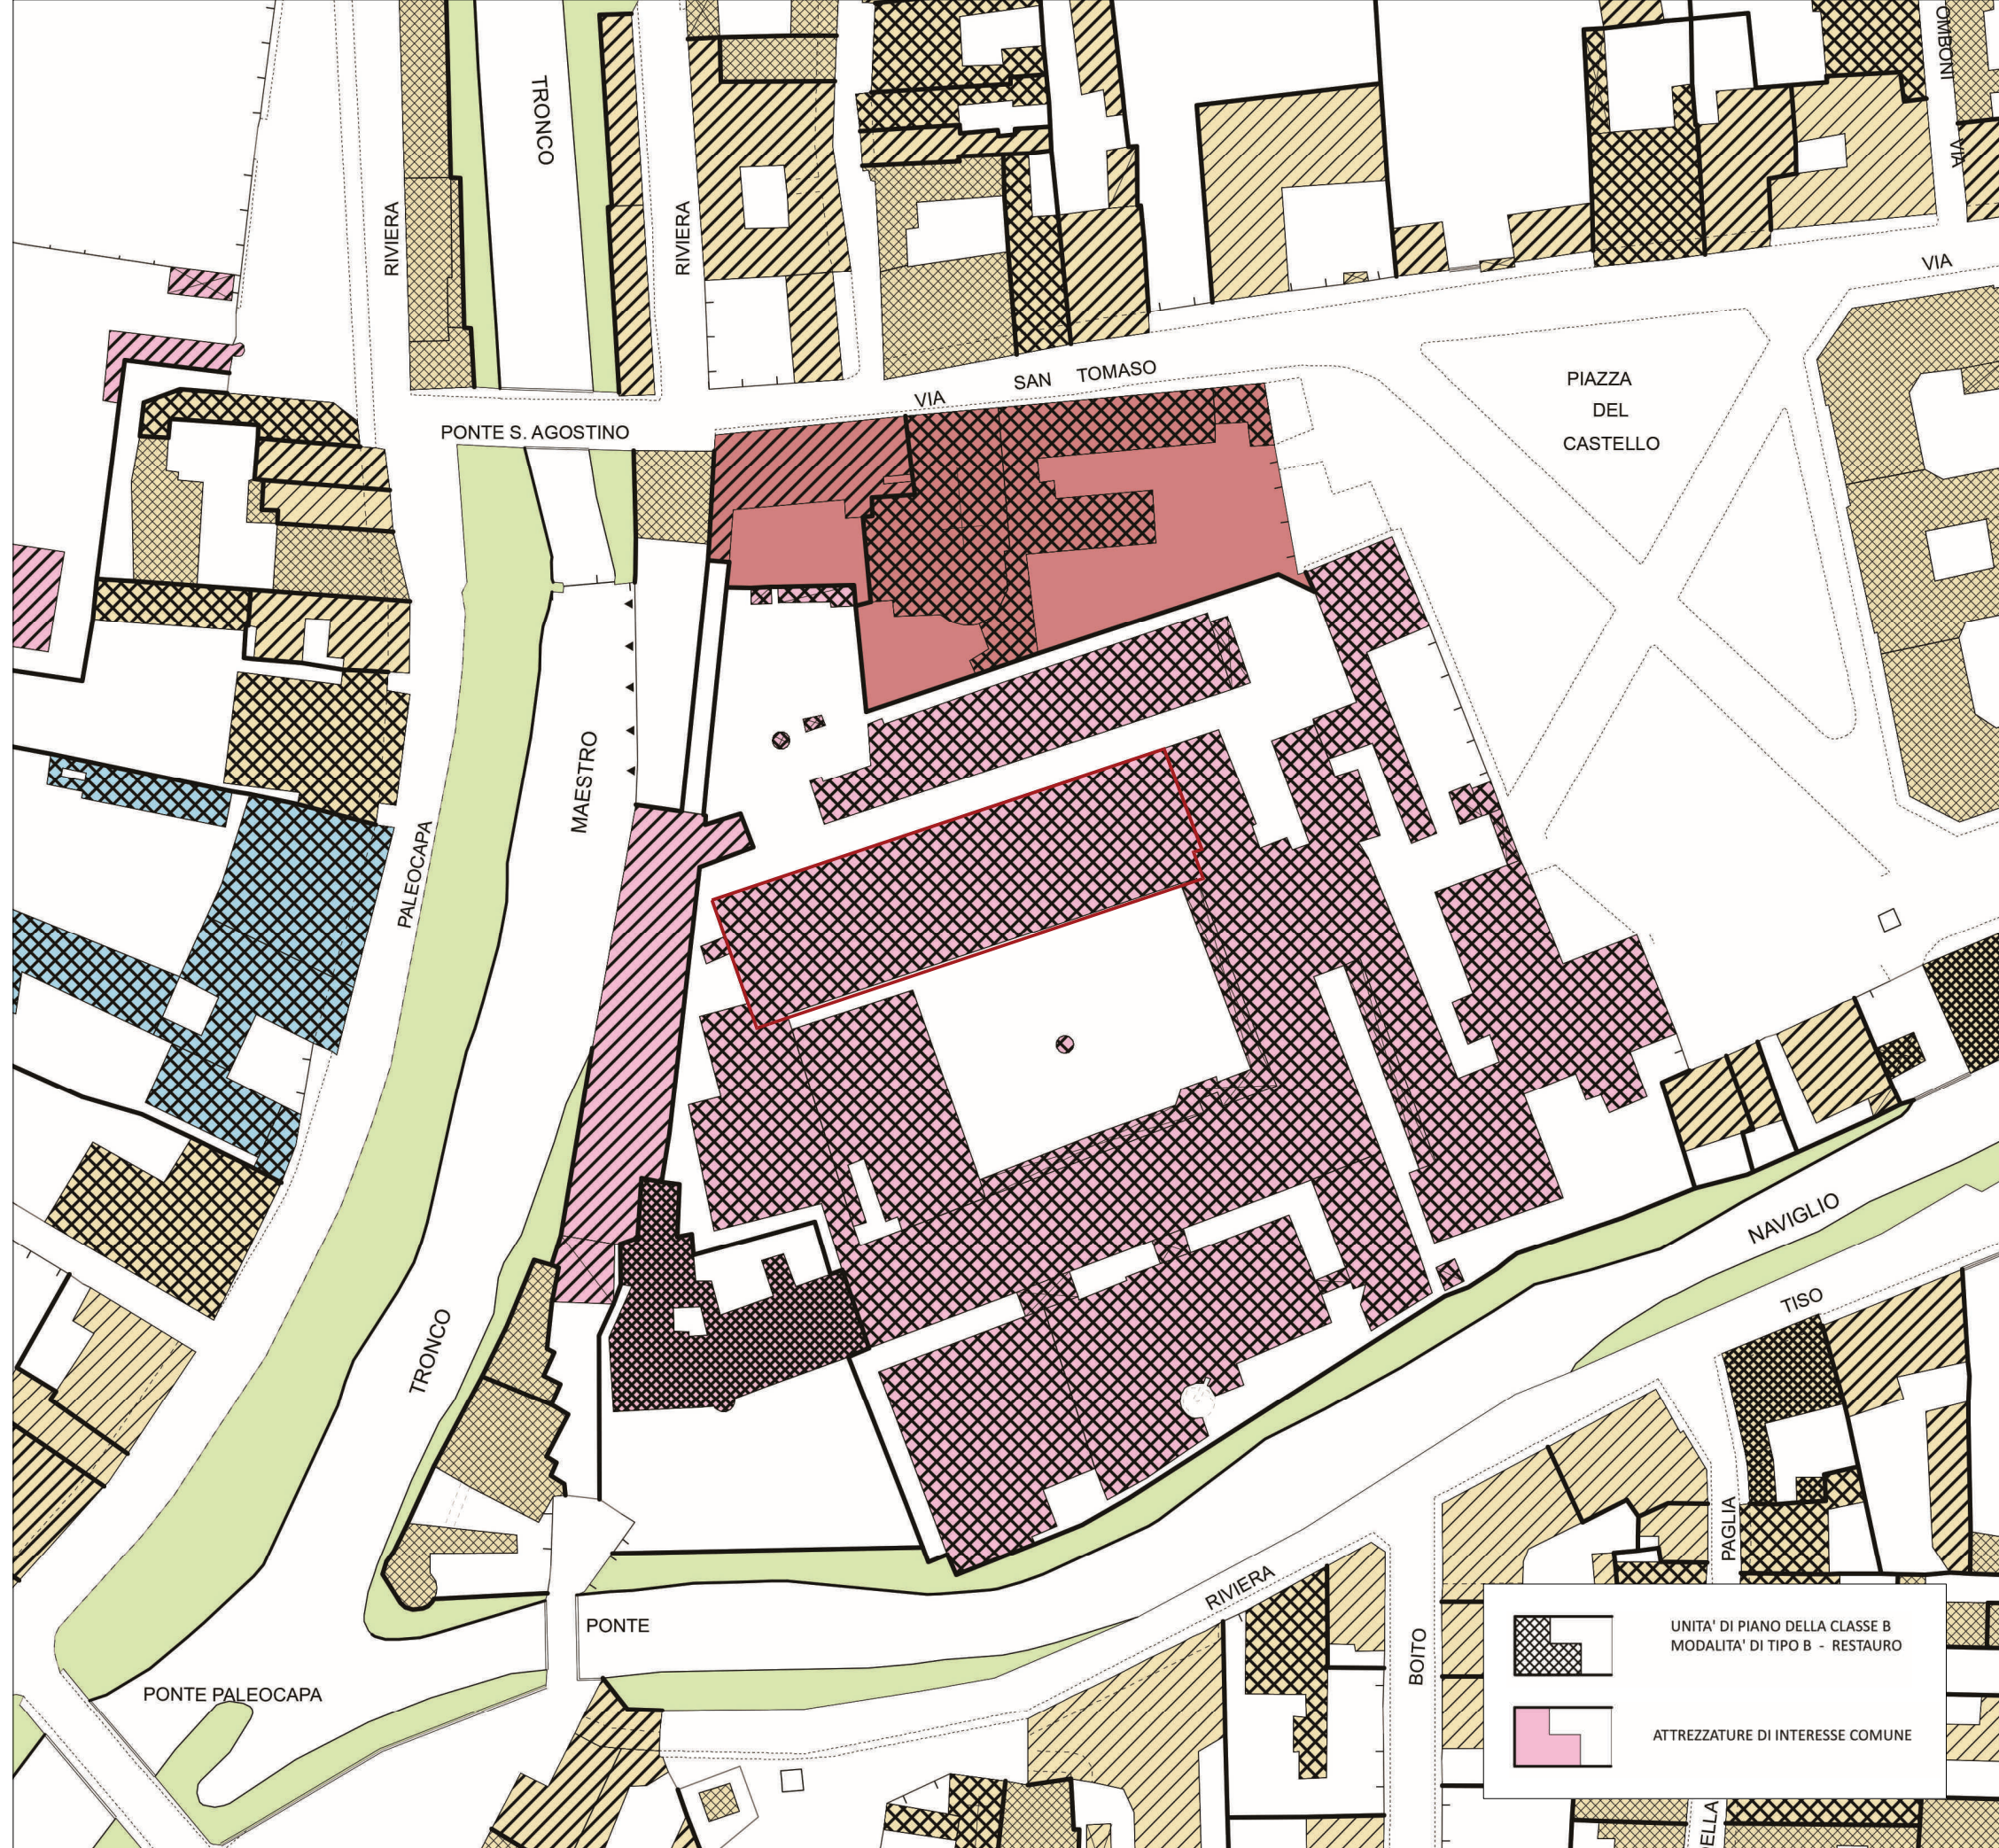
TRONCO
RIVIERA
RIVIERA
OMBONI
VIA
VIA
VIA SAN TOMASO
PIAZZA DEL CASTELLO
PONTE S. AGOSTINO
MAESTRO
PALEOCAPA
TRONCO
NAVIGLIO
TISO
RIVIERA
PAGLIA
BOITO
PONTE
PONTE PALEOCAPA
ELLA

UNITA' DI PIANO DELLA CLASSE B MODALITA' DI TIPO B - RESTAURO

ATTREZZATURE DI INTERESSE COMUNE